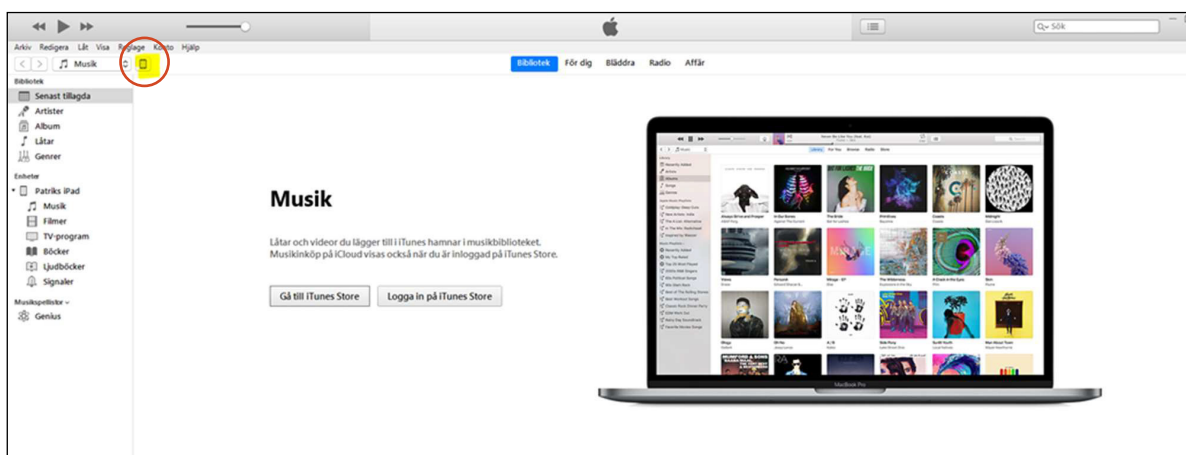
Sök

Arkiv Redigera Låt Visa Reglage Konto Hjälp

Musik

Bibliotek För dig Bläddra Radio Affär

Bibliotek
Senast tillagda
Artister
Album
Låtar
Genrer

Enheter
Patriks iPad
Musik
Filmer
TV-program
Böcker
Ljudböcker
Signaler

Musikspellistor
Genius

Musik

Låtar och videor du lägger till i iTunes hamnar i musikbiblioteket. Musikinköp på iCloud visas också när du är inloggad på iTunes Store.

Gå till iTunes Store
Logga in på iTunes Store

MacBook Pro